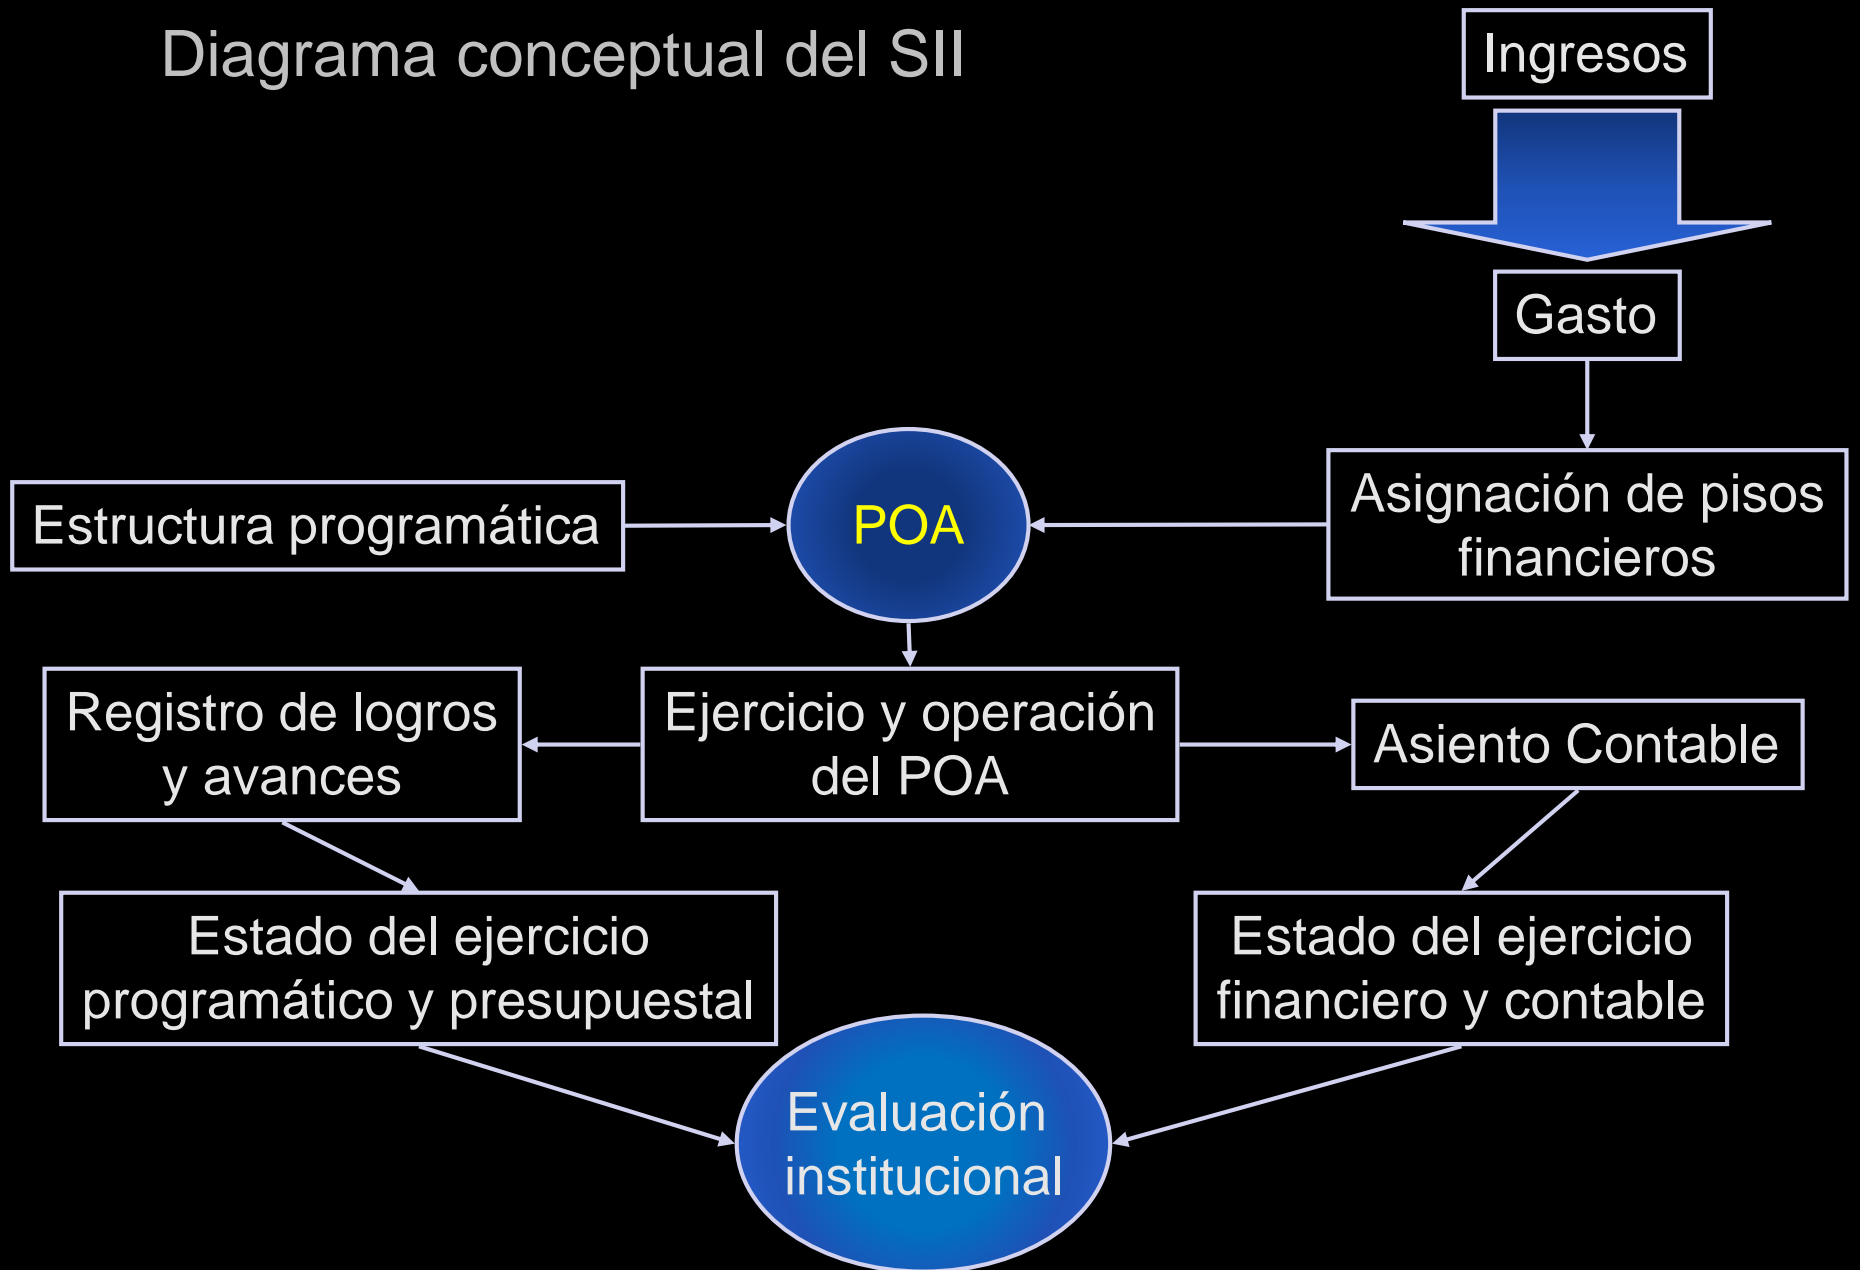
Diagrama conceptual del SII

Ingresos

Gasto

Estructura programática

POA

Asignación de pisos financieros

Registro de logros y avances

Ejercicio y operación del POA

Asiento Contable

Estado del ejercicio programático y presupuestal

Estado del ejercicio financiero y contable

Evaluación institucional